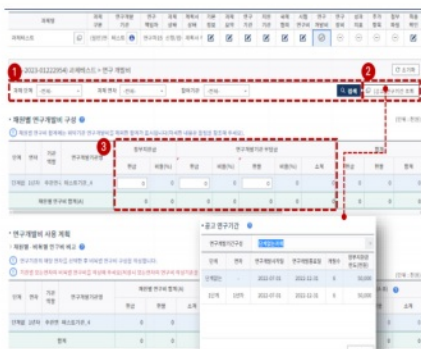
과제명

과제구분 | 연구개발기관 | 연구개발비 | 연구개발비 | 목록 | 기본정보 | 과제요약 | 연구개발 | 연구진 | 세부 | 연구시설 | 연구장비 | 성과목표 | 추진계획 | 참여기업 | 참여기관

과제테스트 | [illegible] | 신청(상) | 제출(상)

1

2023-01222954 과제테스트 > 연구개발비

2

과제 단계 | 선택 | 과제 연차 | 선택 | 참여기관 | 선택

검색

재원별 연구개발비 구성

3

정부지원금 | 연구개발기관 부담금

단계 | 연차 | 기관명 | 연구개발기관명 | 현금 | 비율(%) | 현금 | 비율(%) | 현금 | 비율(%) | 소계

1단계 1년차 | 주관연구 테스트기관_4

재원별 연구개발비 합계(A)

재원별·비목별 연구비 예산

단계 | 연차 | 기관명 | 연구개발기관명 | 현금 | 현물 | 소계

1단계 1년차 | 주관연구 테스트기관_4

합계

공고 연구기간

연구개발기간구분 | 전체개발기간

단계 | 연차 | 연구개발시작일 | 연구개발종료일 | 개월수 | 정부지원연구개발비(천원)

1단계 | 1년차 | 2022-07-01 | 2022-12-31 | 6 | 50,000

2년차 | 2023-01-01 | 2023-12-31 | 12 | 50,000